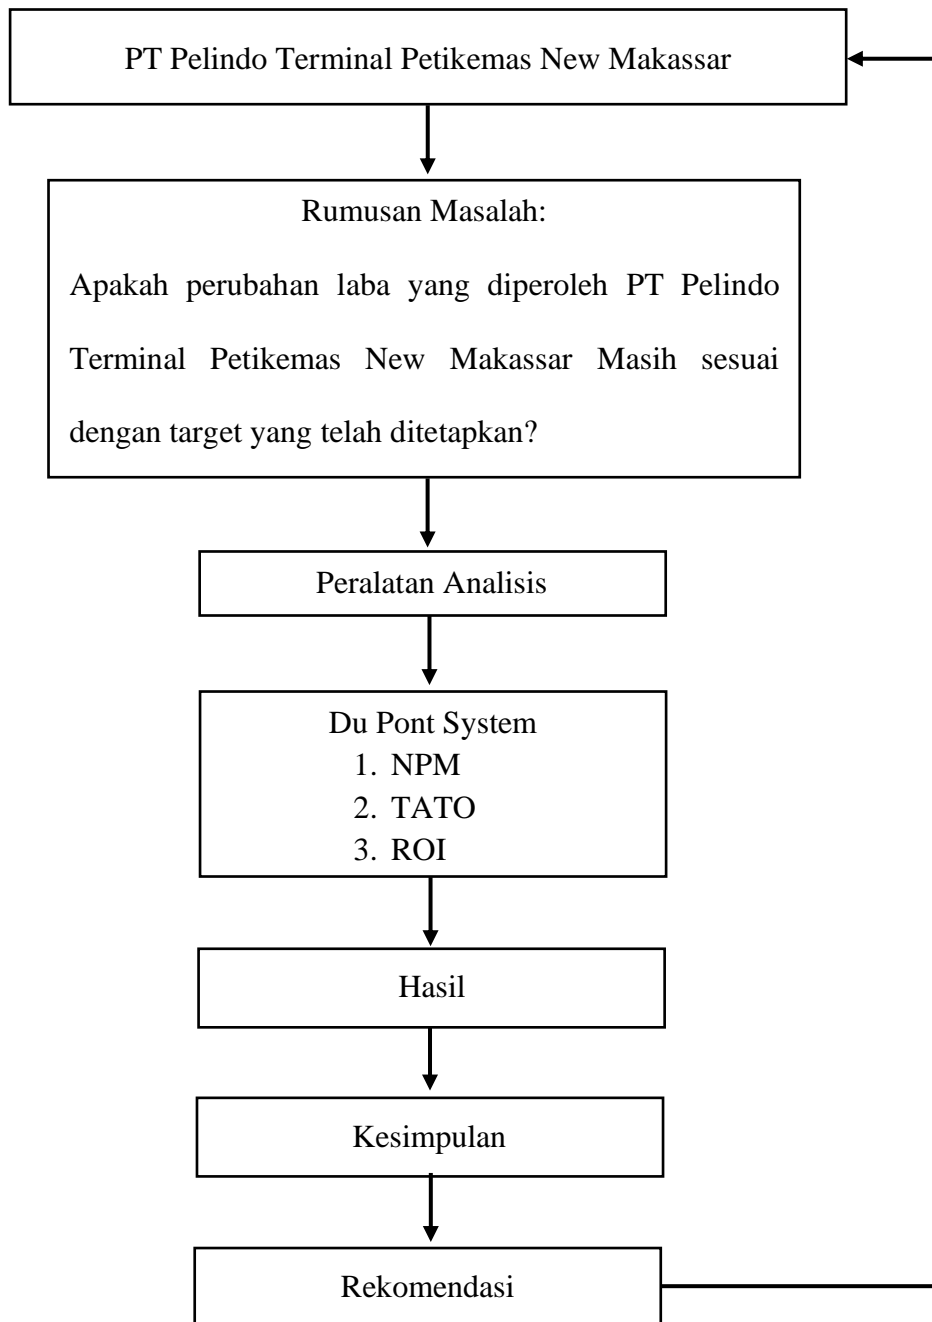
PT Pelindo Terminal Petikemas New Makassar

Rumusan Masalah:

Apakah perubahan laba yang diperoleh PT Pelindo Terminal Petikemas New Makassar Masih sesuai dengan target yang telah ditetapkan?

Peralatan Analisis

Du Pont System
1. NPM
2. TATO
3. ROI

Hasil

Kesimpulan

Rekomendasi